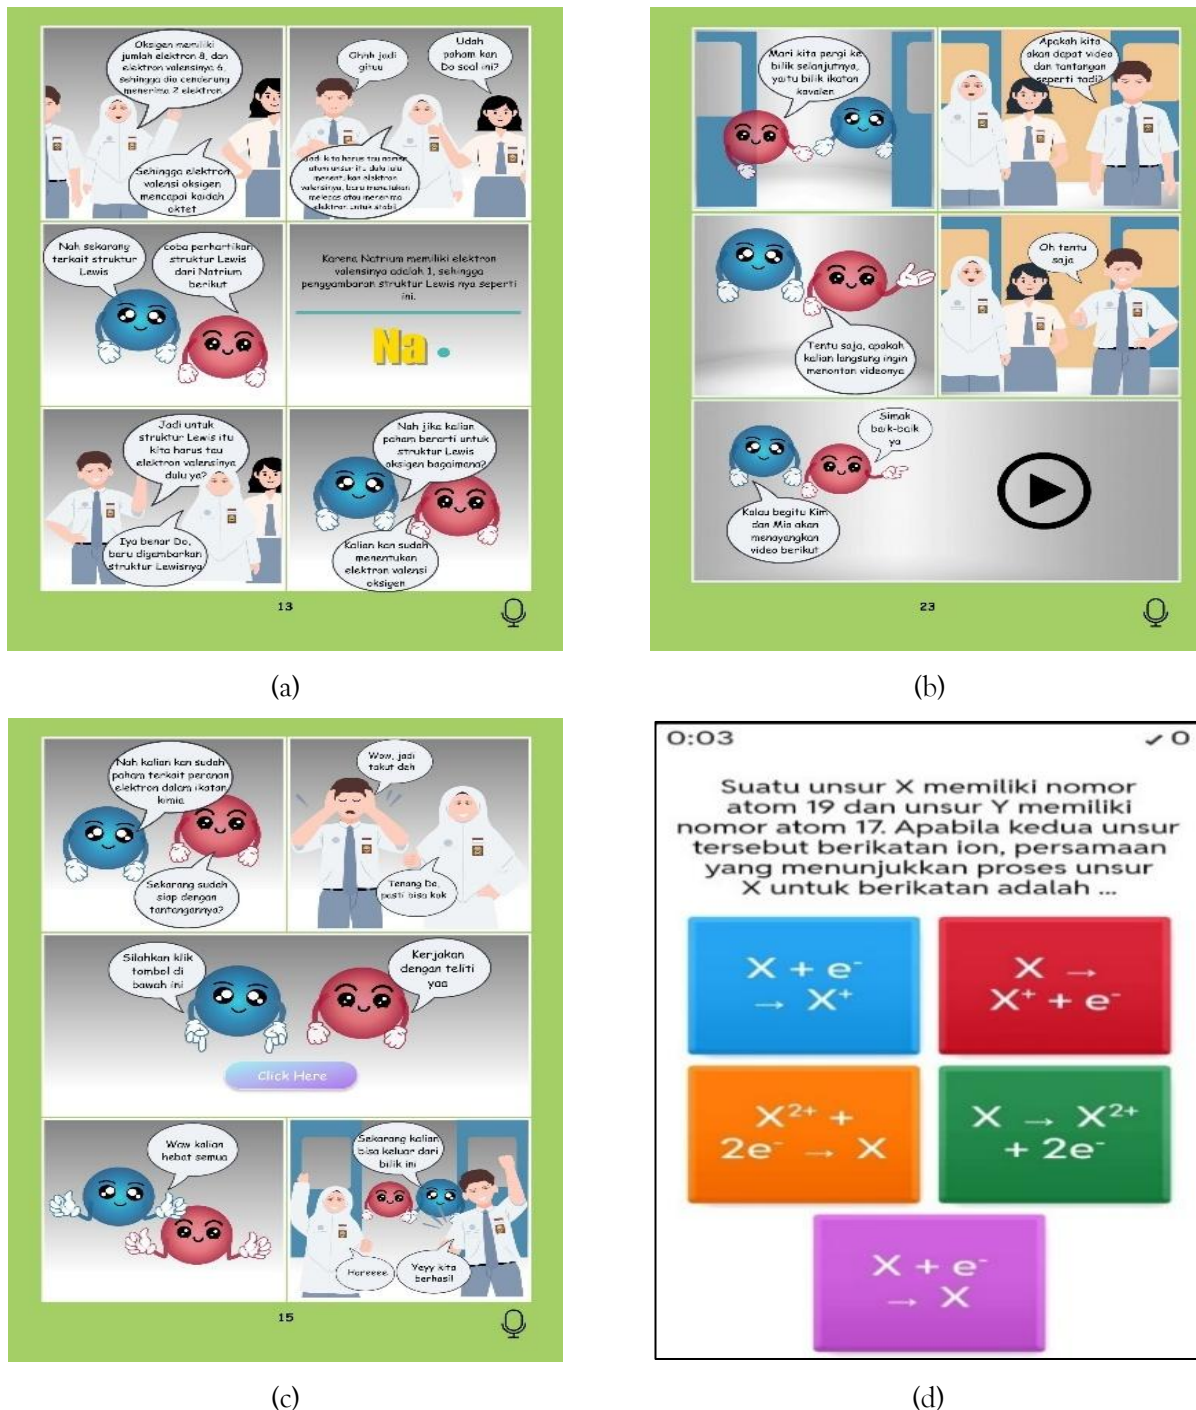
Oksigen memiliki jumlah elektron 8, dan elektron valensinya 6, sehingga dia cenderung menerima 2 elektron

Sehingga elektron valensi oksigen mencapai kaidah oktet

Ohhh jadi gitu

Udah paham kan Do soal ini?

Jadi kita harus tau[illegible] atom unsur itu dulu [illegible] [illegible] elektron valensinya, baru menentukan melepas atau menerima elektron untuk stabil

Nah sekarang terkait struktur Lewis

coba perhatikan struktur Lewis dari Natrium berikut

Karena Natrium memiliki elektron valensinya adalah 1, sehingga penggambaran struktur Lewis nya seperti ini.

Na

Jadi untuk struktur Lewis itu kita harus tau elektron valensinya dulu ya?

Iya benar Do, baru digambarkan struktur Lewisnya

Nah jika kalian paham berarti untuk struktur Lewis oksigen bagaimana?

Kalian kan sudah menentukan elektron valensi oksigen

13

(a)

Mari kita pergi ke bilik selanjutnya, yaitu bilik ikatan kovalen

Apakah kita akan dapat video dan tantangan seperti tadi?

Tentu saja, apakah kalian langsung ingin menonton videonya

Oh tentu saja

Simak baik-baik ya

Kalau begitu Kim dan Mia akan menayangkan video berikut

23

(b)

Nah kalian kan sudah paham terkait peranan elektron dalam ikatan kimia

Sekarang sudah siap dengan tantangannya?

Wow, jadi takut deh

Tenang be, pasti bisa kok

Silahkan klik tombol di bawah ini

Kerjakan dengan teliti yaa

Click Here

Wow kalian hebat semua

Sekarang kalian bisa keluar dari bilik ini

Horeeee

Yeyy kita berhasil

15

(c)

0:03 ✓0

Suatu unsur X memiliki nomor atom 19 dan unsur Y memiliki nomor atom 17. Apabila kedua unsur tersebut berikatan ion, persamaan yang menunjukkan proses unsur X untuk berikatan adalah ...

$X + e^- \rightarrow X^+$

$X \rightarrow X^+ + e^-$

$X^{2+} + 2e^- \rightarrow X$

$X \rightarrow X^{2+} + 2e^-$

$X + e^- \rightarrow X$

(d)